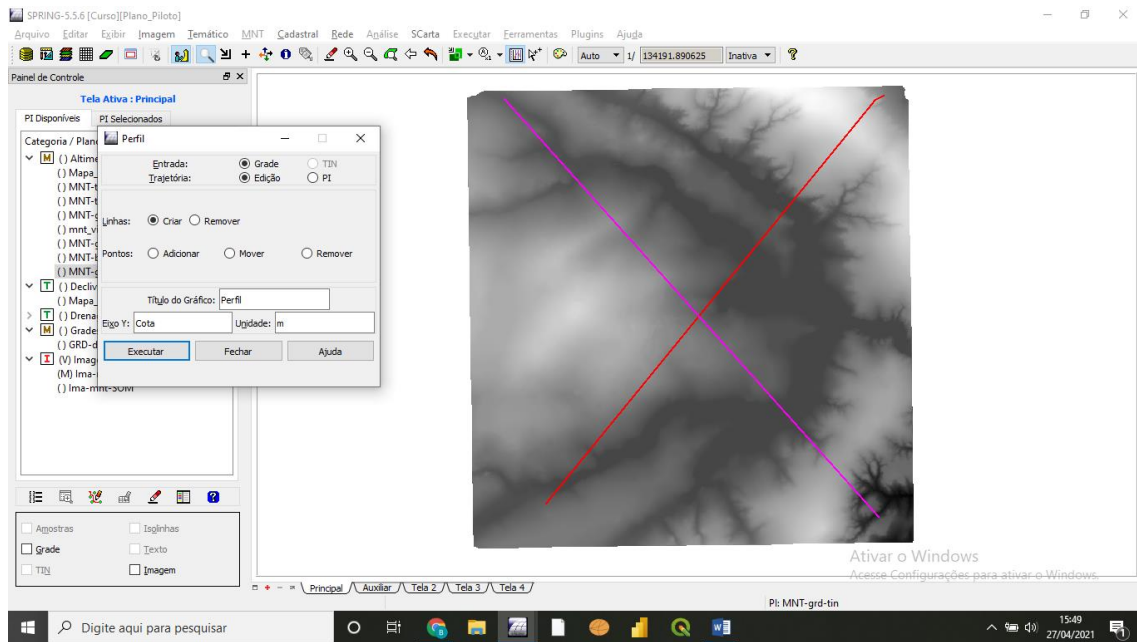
SPRING-5.5.6 [Curso][Plano_Piloto]

Arquivo Editar Exibir Imagem Temático MNT Cadastral Rede Análise SCarta Executar Ferramentas Plugins Ajuda

Auto 1/ 134191.890625 Inativa

Painel de Controle

Tela Ativa : Principal

PI Disponíveis PI Selecionados

Categoria / Plano
() Altime
() Mapa_
() MNT-t
() MNT-t
() MNT-c
() mnt_v
() MNT-c
() MNT-l
() MNT-g
() Decliv
() Mapa_
() Drena
() Grade
() GRD-d
(V) Imag
(M) Ima-
() Ima-mnt-SOM

Perfil

Entrada: Grade TIN
Trajetória: Edição PI

Linhas: Criar Remover

Pontos: Adicionar Mover Remover

Título do Gráfico: Perfil

Eixo Y: Cota Unidade: m

Executar Fechar Ajuda

Amostras Isolinhas
Grade Texto
TIN Imagem

Principal Auxiliar Tela 2 Tela 3 Tela 4

PI: MNT-grd-tin

Ativar o Windows
Acesse Configurações para ativar o Windows.

Digite aqui para pesquisar

15:49
27/04/2021